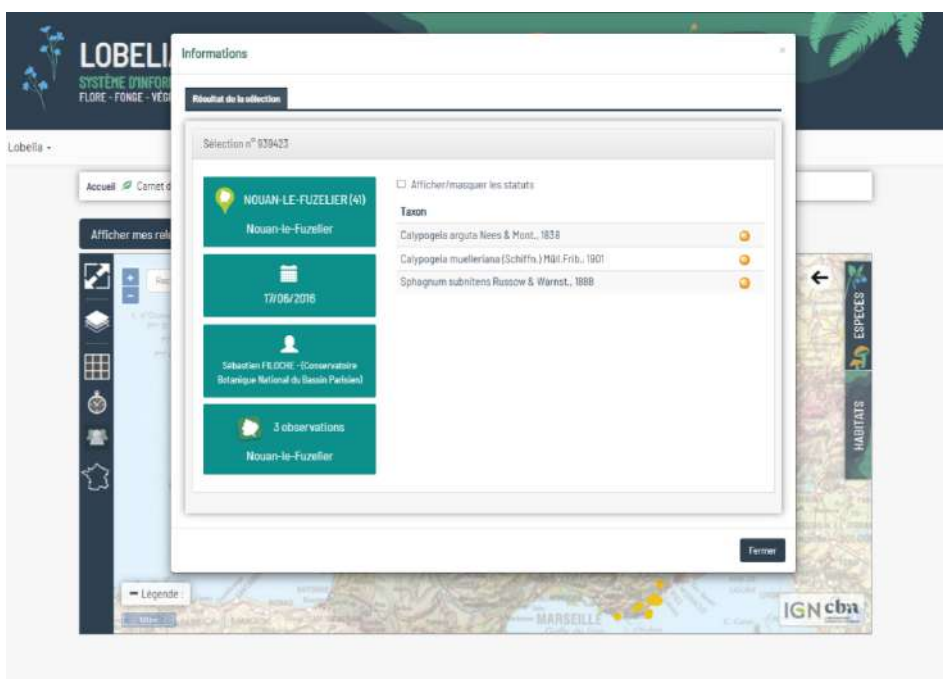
LOBELI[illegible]
SYSTÈME D'INFOR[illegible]
FLORE - FONGE - VÉG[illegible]

Lobelia -

Accueil Carnet d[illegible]

Afficher mes rel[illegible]

Informations

Résultat de la sélection

Sélection n° 939423

NOUAN-LE-FUZELIER (41)
Nouan-le-Fuzelier

17/06/2016

Sébastien FILOCHE - (Conservatoire Botanique National du Bassin Parisien)

3 observations
Nouan-le-Fuzelier

Afficher/masquer les statuts

| Taxon |
|---|
| Calypogeia arguta Nees & Mont., 1838 |
| Calypogeia muelleriana (Schiffn.) Müll.Frib., 1901 |
| Sphagnum subnitens Russow & Warnst., 1888 |

Fermer

ESPÈCES
HABITATS

Légende

MARSEILLE

IGN cbn